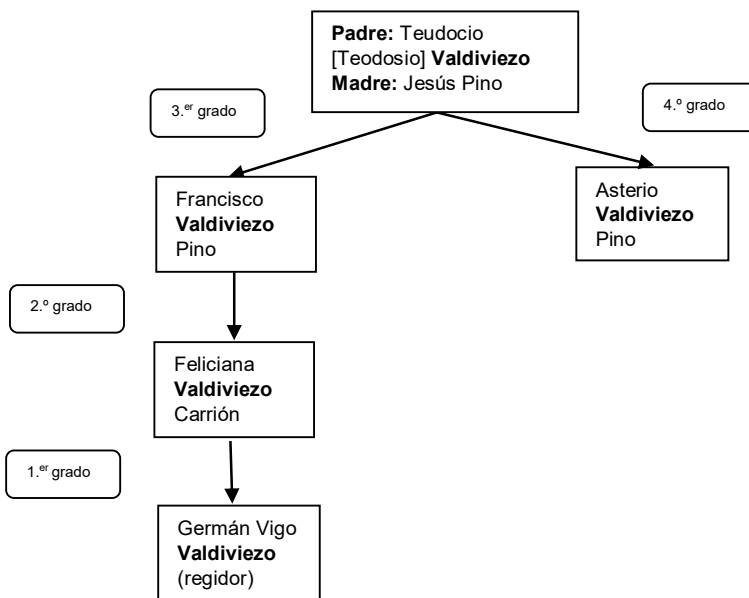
**Padre:** Teudocio [Teodosio] **Valdiviezo**
**Madre:** Jesús Pino

3.$^{er}$ grado

4.º grado

Francisco **Valdiviezo** Pino

Asterio **Valdiviezo** Pino

2.º grado

Feliciana **Valdiviezo** Carrión

1.$^{er}$ grado

Germán Vigo **Valdiviezo** (regidor)